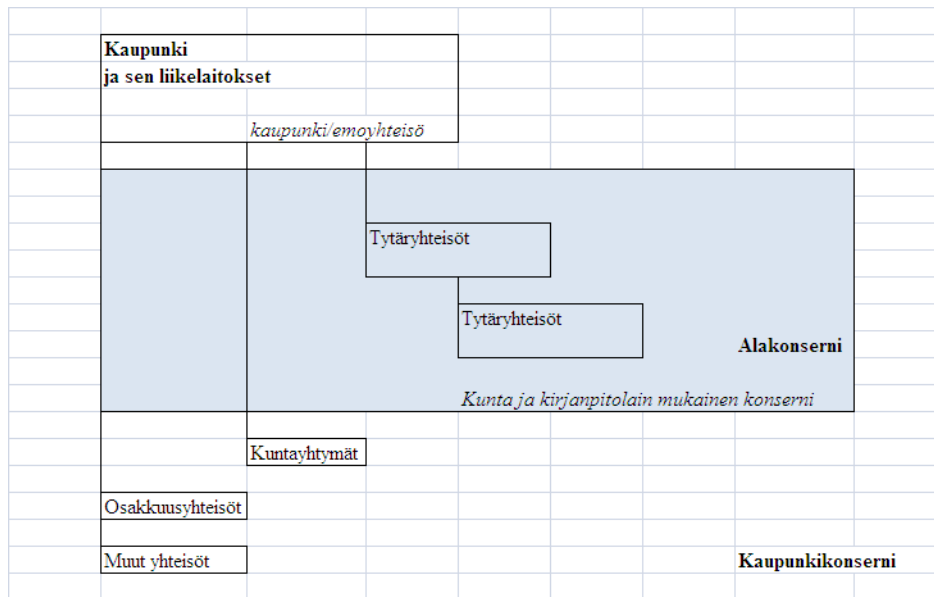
**Kaupunki**
**ja sen liikelaitokset**

*kaupunki/emoyhteisö*

Tytäryhteisöt

Tytäryhteisöt

**Alakonserni**

*Kunta ja kirjanpitolain mukainen konserni*

Kuntayhtymät

Osakkuusyhteisöt

Muut yhteisöt

**Kaupunkikonserni**